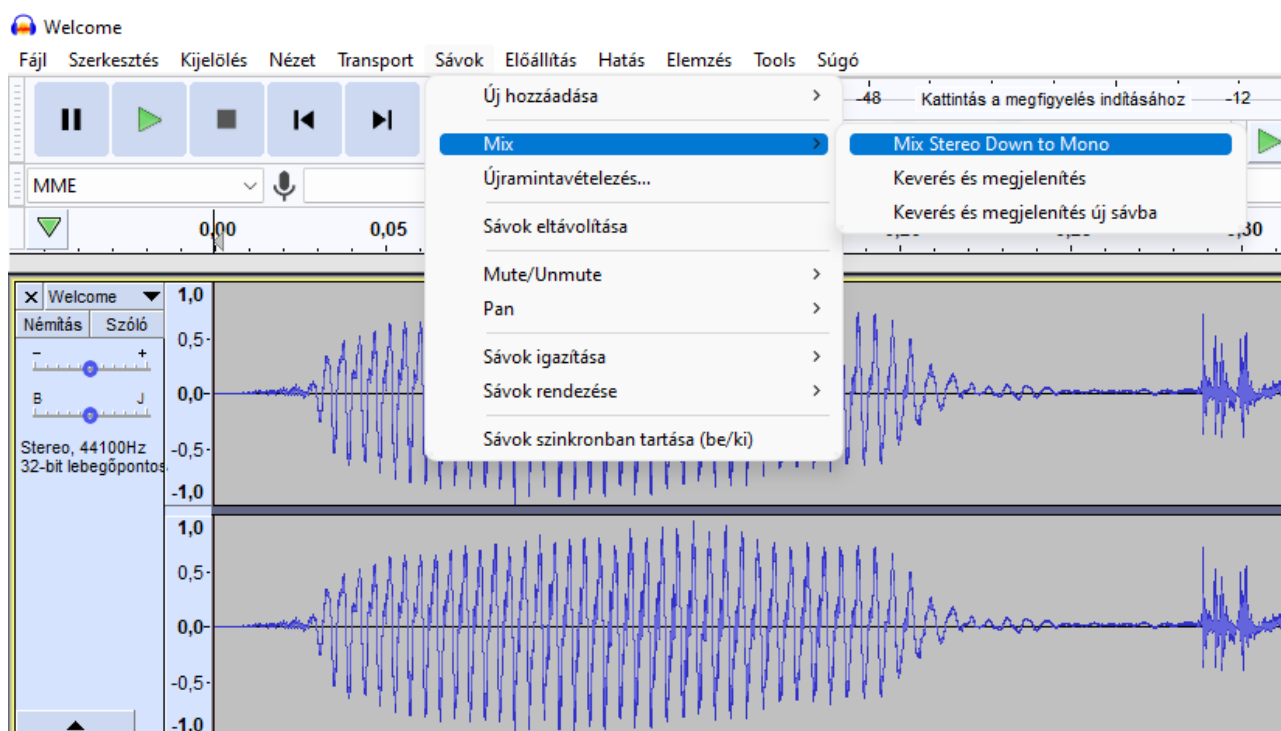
Welcome

Fájl Szerkesztés Kijelölés Nézet Transport Sávok Előállítás Hatás Elemzés Tools Súgó

Új hozzáadása >

Mix >

Mix Stereo Down to Mono

Keverés és megjelenítés

Keverés és megjelenítés új sávba

Újramintavételezés...

Sávok eltávolítása

Mute/Unmute >

Pan >

Sávok igazítása >

Sávok rendezése >

Sávok szinkronban tartása (be/ki)

-48 Kattintás a megfigyelés indításához -12

MME

0,00 0,05 ,30

Welcome

Némítás Szóló

B J

Stereo, 44100Hz
32-bit lebegőpontos

1,0
0,5
0,0
-0,5
-1,0
1,0
0,5
0,0
-0,5
-1,0